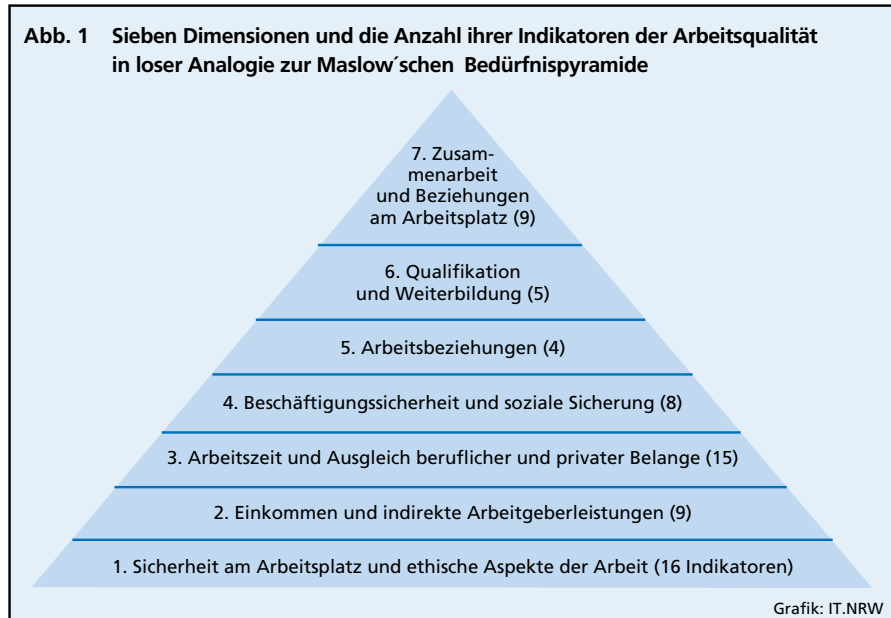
Abb. 1 Sieben Dimensionen und die Anzahl ihrer Indikatoren der Arbeitsqualität in loser Analogie zur Maslow´schen Bedürfnispyramide

7. Zusammenarbeit und Beziehungen am Arbeitsplatz (9)

6. Qualifikation und Weiterbildung (5)

5. Arbeitsbeziehungen (4)

4. Beschäftigungssicherheit und soziale Sicherung (8)

3. Arbeitszeit und Ausgleich beruflicher und privater Belange (15)

2. Einkommen und indirekte Arbeitgeberleistungen (9)

1. Sicherheit am Arbeitsplatz und ethische Aspekte der Arbeit (16 Indikatoren)

Grafik: IT.NRW